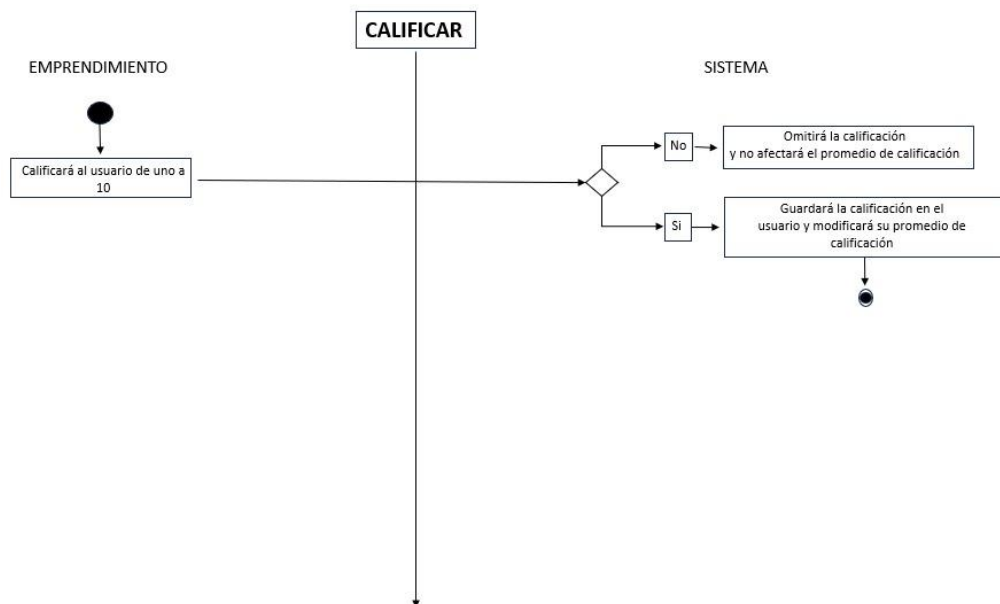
CALIFICAR

EMPRENDIMIENTO

SISTEMA

Calificará al usuario de uno a 10

No

Omitirá la calificación y no afectará el promedio de calificación

Si

Guardará la calificación en el usuario y modificará su promedio de calificación